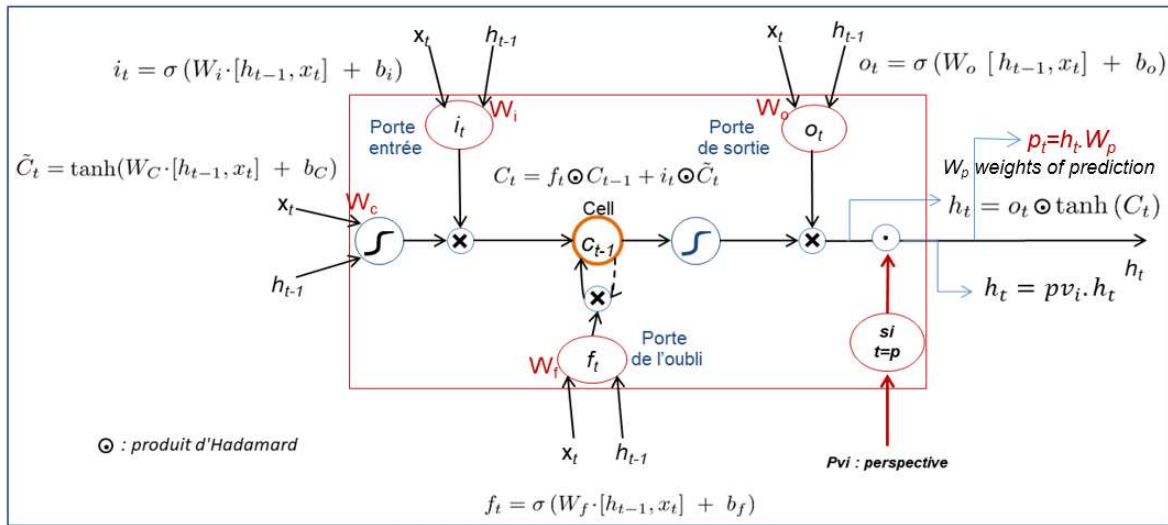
$i_t = \sigma(W_i \cdot [h_{t-1}, x_t] + b_i)$

$x_t$ $h_{t-1}$

$x_t$ $h_{t-1}$

$o_t = \sigma(W_o [h_{t-1}, x_t] + b_o)$

$W_i$

Porte entrée

$i_t$

Porte de sortie

$W_o$

$o_t$

$p_t$=$h_t$.$W_p$

$W_p$ weights of prediction

$\tilde{C}_t = \tanh(W_C \cdot [h_{t-1}, x_t] + b_C)$

$C_t = f_t \odot C_{t-1} + i_t \odot \tilde{C}_t$

$W_c$

$x_t$

Cell

$c_{t-1}$

$h_t = o_t \odot \tanh(C_t)$

$h_t$

$h_{t-1}$

$h_t = pv_i . h_t$

Porte de l'oubli

$W_f$

$f_t$

si t=p

$\odot$ : produit d'Hadamard

$x_t$ $h_{t-1}$

Pvi : perspective

$f_t = \sigma(W_f \cdot [h_{t-1}, x_t] + b_f)$